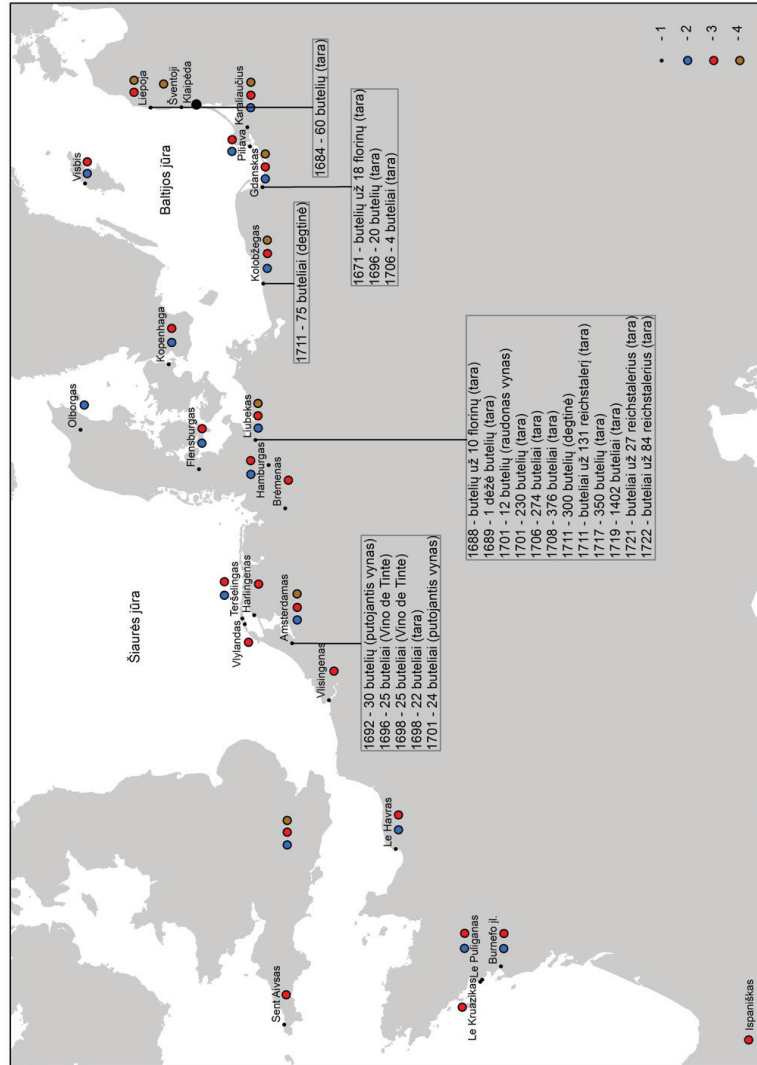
Šiaurės jūra

Baltijos jūra

Liepoja
Šventoji
Klaipėda
Karaliaučius
Piliava
Gdanskas
Visbis
Kolobžegas
Kopenhaga
Olborgas
Liubekas
Flensburgas
Hamburgas
Brėmenas
Teršelingas
Harlingenas
Vlylandas
Amsterdamas
Vlisingenas
Le Havras
Sent Aivsas
Le Kruazikas
Le Puliganas
Burnefo įl.

1684 - 60 butelių (tara)

1671 - butelių už 18 florinų (tara)
1696 - 20 butelių (tara)
1706 - 4 buteliai (tara)

1711 - 75 buteliai (degtinė)

1688 - butelių už 10 florinų (tara)
1689 - 1 dėžė butelių (tara)
1701 - 12 butelių (raudonas vynas)
1701 - 230 butelių (tara)
1706 - 274 buteliai (tara)
1708 - 376 buteliai (tara)
1711 - 300 butelių (degtinė)
1711 - buteliai už 131 reichstalerį (tara)
1717 - 350 butelių (tara)
1719 - 1402 buteliai (tara)
1721 - buteliai už 27 reichstalerius (tara)
1722 - buteliai už 84 reichstalerius (tara)

1692 - 30 butelių (putojantis vynas)
1696 - 25 buteliai (Vino de Tinte)
1698 - 25 buteliai (Vino de Tinte)
1698 - 22 buteliai (tara)
1701 - 24 buteliai (putojantis vynas)

- 1
- 2
- 3
- 4

Ispaniškas